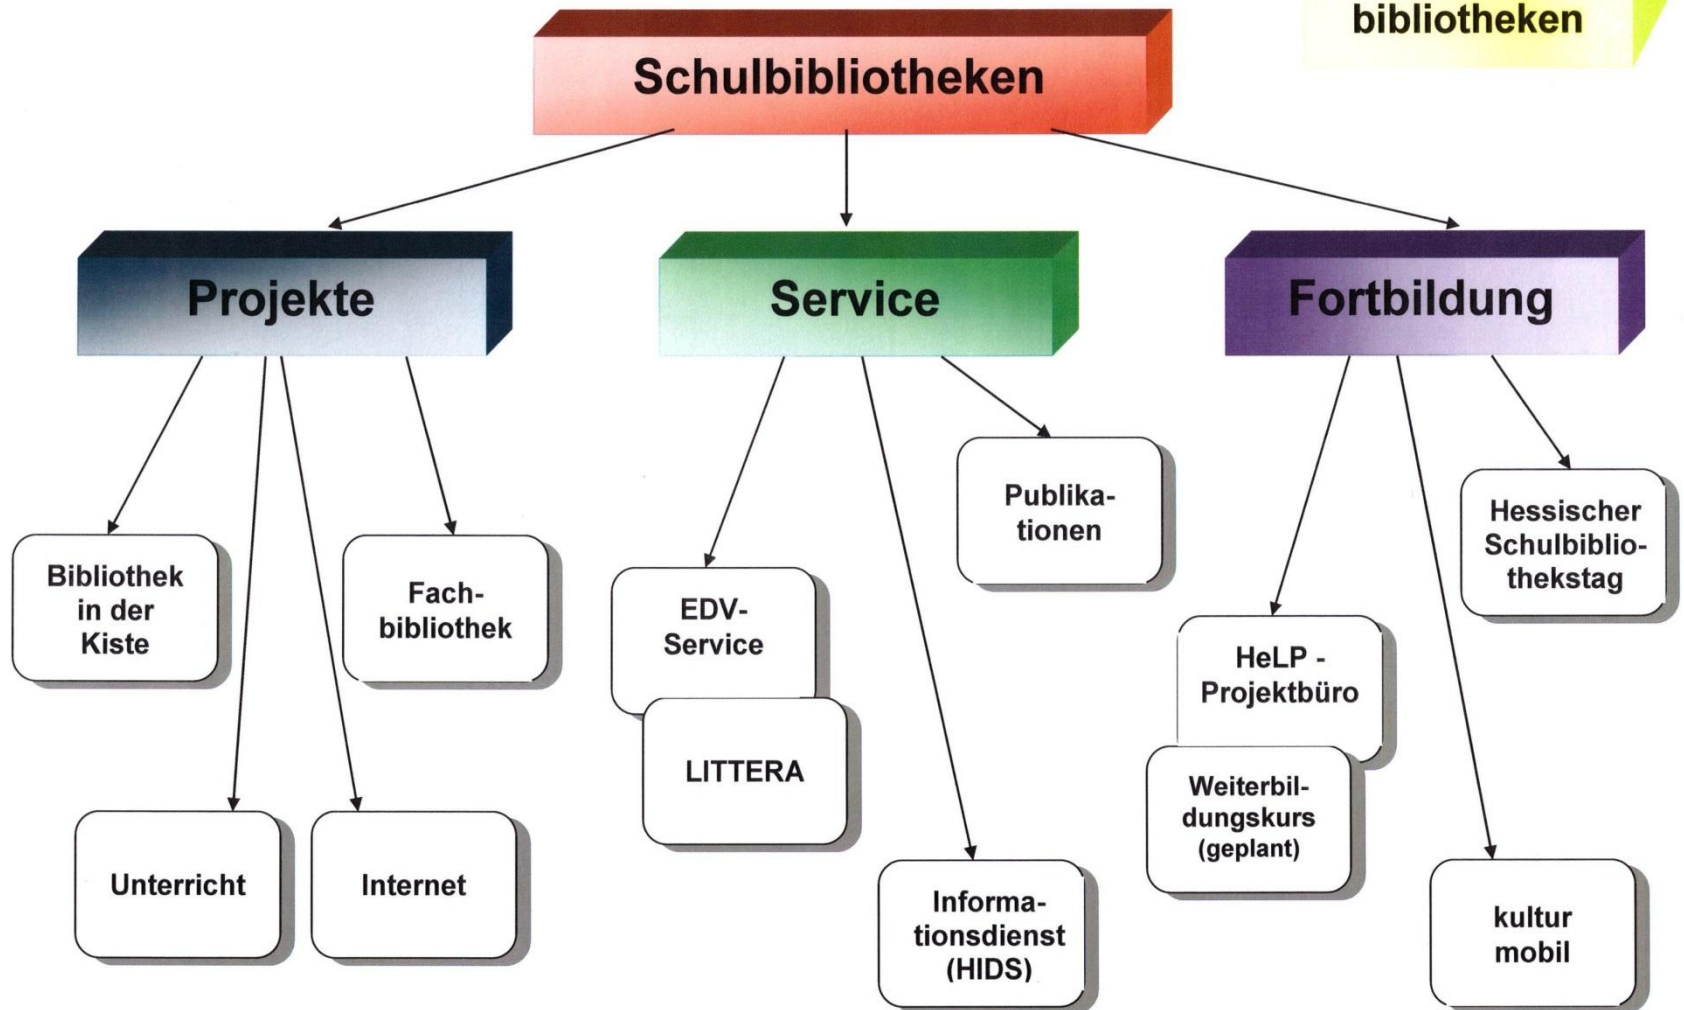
bibliotheken

Schulbibliotheken

Projekte

Bibliothek in der Kiste

Fachbibliothek

Unterricht

Internet

Service

EDV-Service

LITTERA

Publikationen

Informationsdienst (HIDS)

Fortbildung

HeLP - Projektbüro

Weiterbildungskurs (geplant)

Hessischer Schulbibliothekstag

kultur mobil